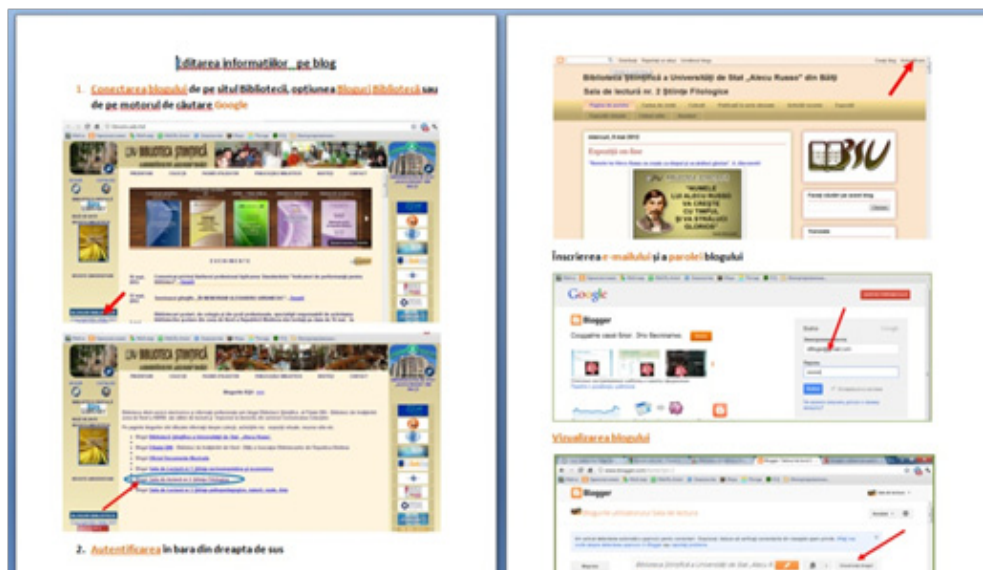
Editarea informatiilor pe blog

1. Conectarea blogului de pe situl Bibliotecii, opțiunea Bloguri Biblioteca sau de pe motorul de căutare Google

2. Autentificarea în bara din dreapta de sus

Biblioteca Ştiinţifică a Universităţii de Stat „Alecu Russo" din Bălţi
Sala de lectură nr. 2 Ştiinţe Filologice

Expoziţii on-line

"NUMELE LUI ALECU RUSSO VA CREȘTE CU TIMPUL ȘI VA STRĂLUCI GLORIOS"

BSU

Înscrierea e-mailului şi a parolei blogului

Google

Blogger

Vizualizarea blogului

Blogger

Biblioteca Ştiinţifică a Universităţii de Stat „Alecu R